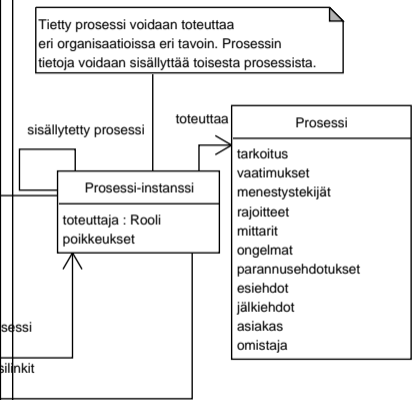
Tietty prosessi voidaan toteuttaa eri organisaatioissa eri tavoin. Prosessin tietoja voidaan sisällyttää toisesta prosessista.

sisällytetty prosessi

toteuttaa

Prosessi

tarkoitus
vaatimukset
menestystekijät
rajoitteet
mittarit
ongelmat
parannusehdotukset
esiehdot
jälkiehdot
asiakas
omistaja

Prosessi-instanssi

toteuttaja : Rooli
poikkeukset

sessi

silinkit